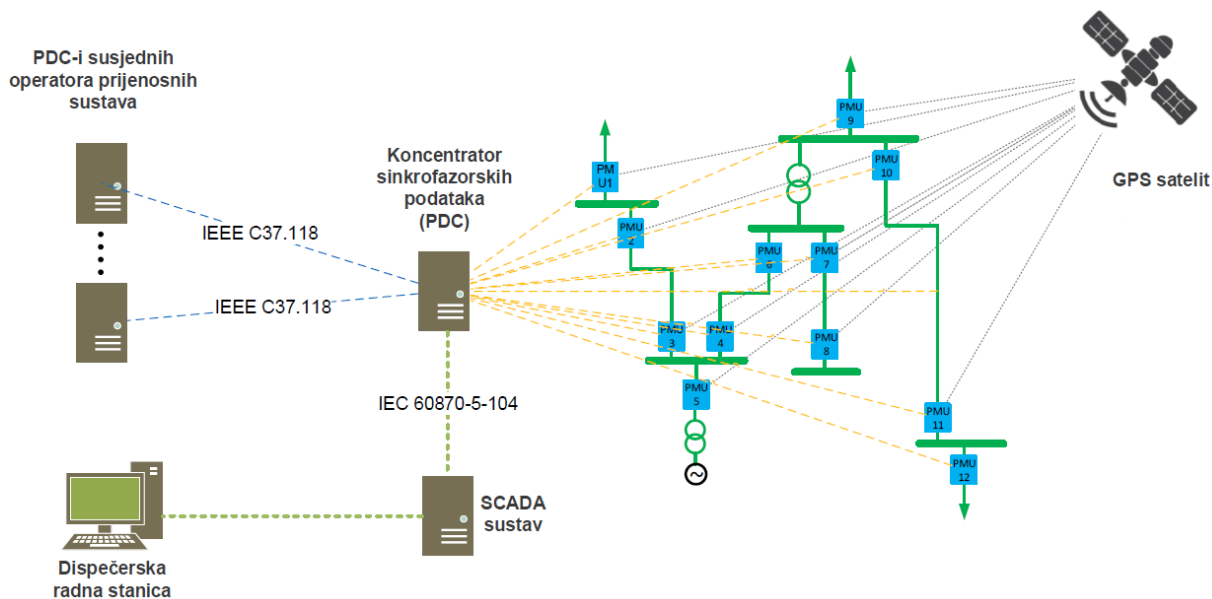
PDC-i susjednih operatora prijenosnih sustava

IEEE C37.118

IEEE C37.118

Koncentrator sinkrofazorskih podataka (PDC)

IEC 60870-5-104

SCADA sustav

Dispečerska radna stanica

GPS satelit

PMU 9

PMU 10

PM U1

PMU 2

PMU 6

PMU 7

PMU 3

PMU 4

PMU 8

PMU 5

PMU 11

PMU 12